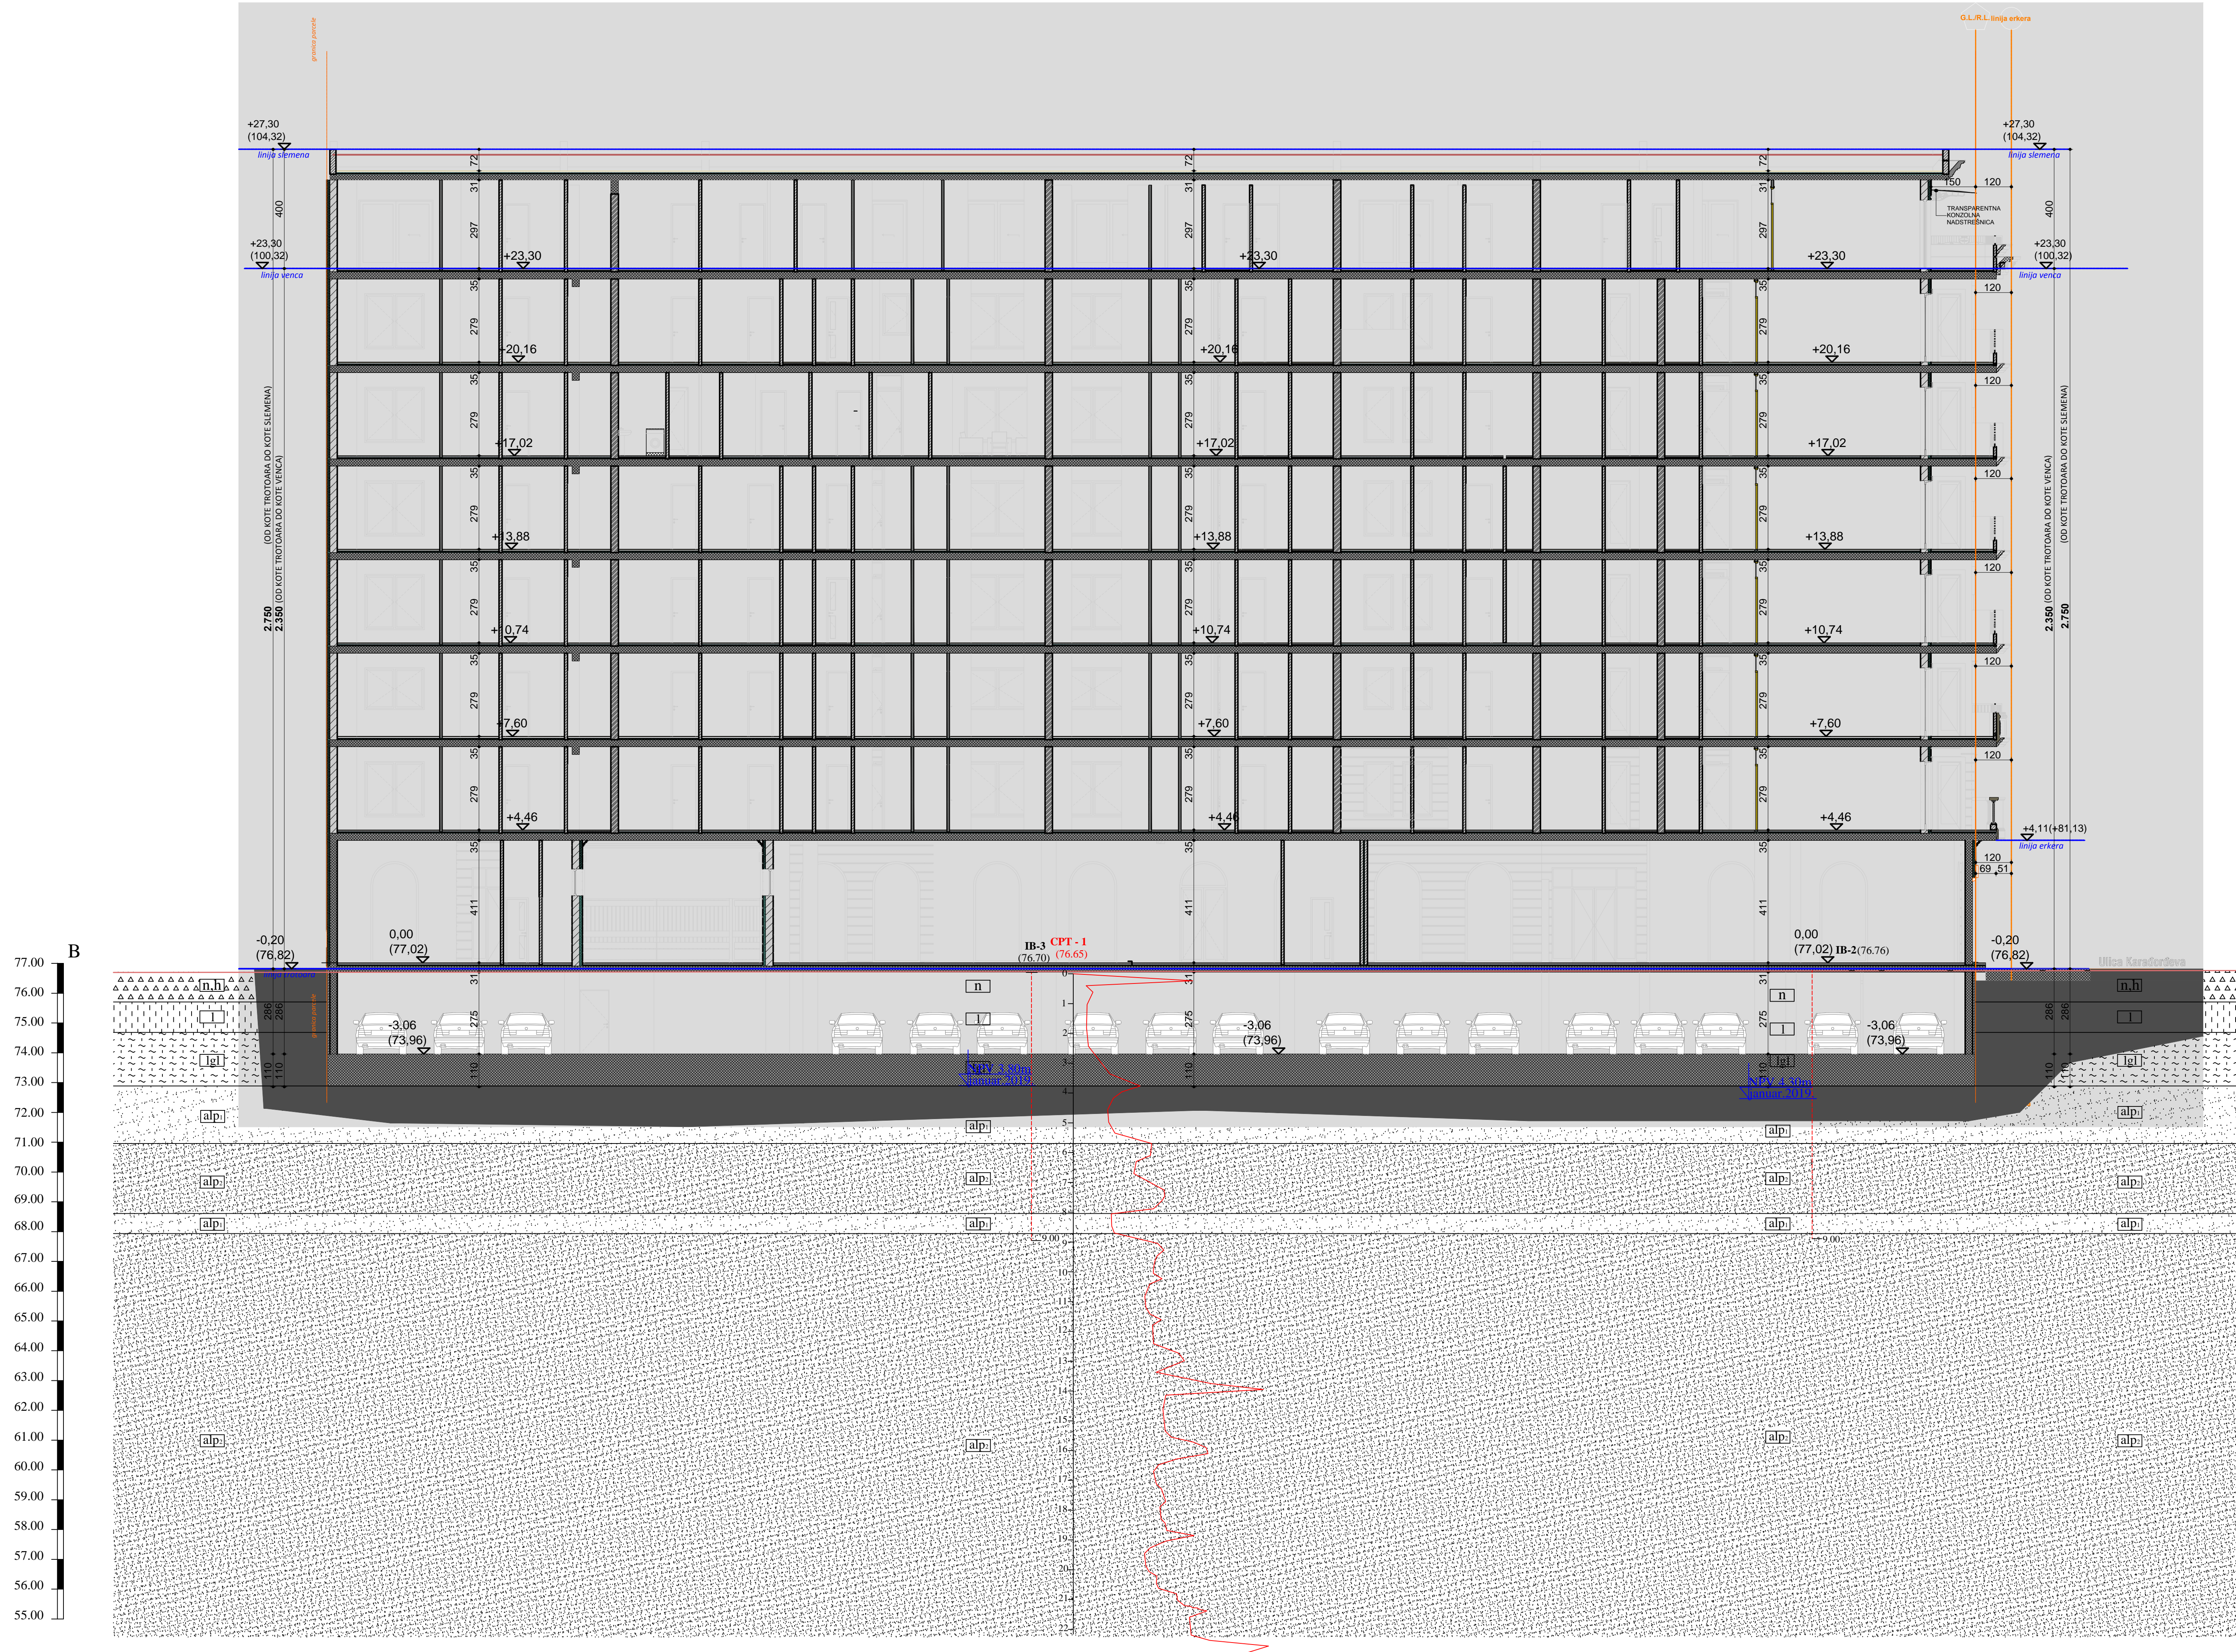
granica parcele

G.L./R.L. linija erkera

+27,30
(104,32)
linija slemena

+27,30
(104,32)
linija slemena

72 72 72
31 31 31
297 297 297
400 400

150 120
TRANSPARENTNA KONZOLNA NADSTREŠNICA

+23,30
(100,32)
linija venca

+23,30 +23,30 +23,30

+23,30
(100,32)
linija venca

120
35 35 35
279 279 279
+20,16 +20,16 +20,16
120
+17,02 +17,02 +17,02
120
+13,88 +13,88 +13,88
120
+10,74 +10,74 +10,74
120
+7,60 +7,60 +7,60
120
+4,46 +4,46 +4,46
+4,11(+81,13)
linija erkera
120
69 51
411 411 411

2.750
2.350 (OD KOTE TROTOARA DO KOTE VENCA)
(OD KOTE TROTOARA DO KOTE SLEMENA)

2.350 (OD KOTE TROTOARA DO KOTE VENCA)
2.750
(OD KOTE TROTOARA DO KOTE SLEMENA)

B
-0,20
(76,82)
linija trotoara
0,00
(77,02)
IB-3
(76,70)
CPT - 1
(76,65)
0,00
(77,02)
IB-2(76.76)
-0,20
(76,82)
Ulica Karađorđeva

77.00
76.00
75.00
74.00
73.00
72.00
71.00
70.00
69.00
68.00
67.00
66.00
65.00
64.00
63.00
62.00
61.00
60.00
59.00
58.00
57.00
56.00
55.00

n,h
l
lgl
alp₁
alp₂
alp₃
alp₂
n
l
lgl
alp₁
alp₂
alp₃
alp₂
n
l
lgl
alp₁
alp₂
alp₃
alp₂
n,h
l
lgl
alp₁
alp₂
alp₃
alp₂

286 286
110 110
31
275
110
-3,06
(73,96)
-3,06
(73,96)
-3,06
(73,96)
NPV 3,80m
januar 2019.
NPV 4,30m
januar 2019.
9.00
9.00

0
1
2
3
4
5
6
7
8
9
10
11
12
13
14
15
16
17
18
19
20
21
22